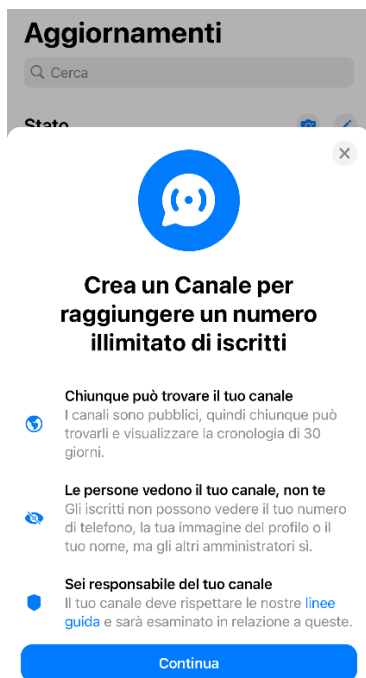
Aggiornamenti

Cerca

Stato

Crea un Canale per raggiungere un numero illimitato di iscritti

Chiunque può trovare il tuo canale
I canali sono pubblici, quindi chiunque può trovarli e visualizzare la cronologia di 30 giorni.

Le persone vedono il tuo canale, non te
Gli iscritti non possono vedere il tuo numero di telefono, la tua immagine del profilo o il tuo nome, ma gli altri amministratori sì.

Sei responsabile del tuo canale
Il tuo canale deve rispettare le nostre linee guida e sarà esaminato in relazione a queste.

Continua